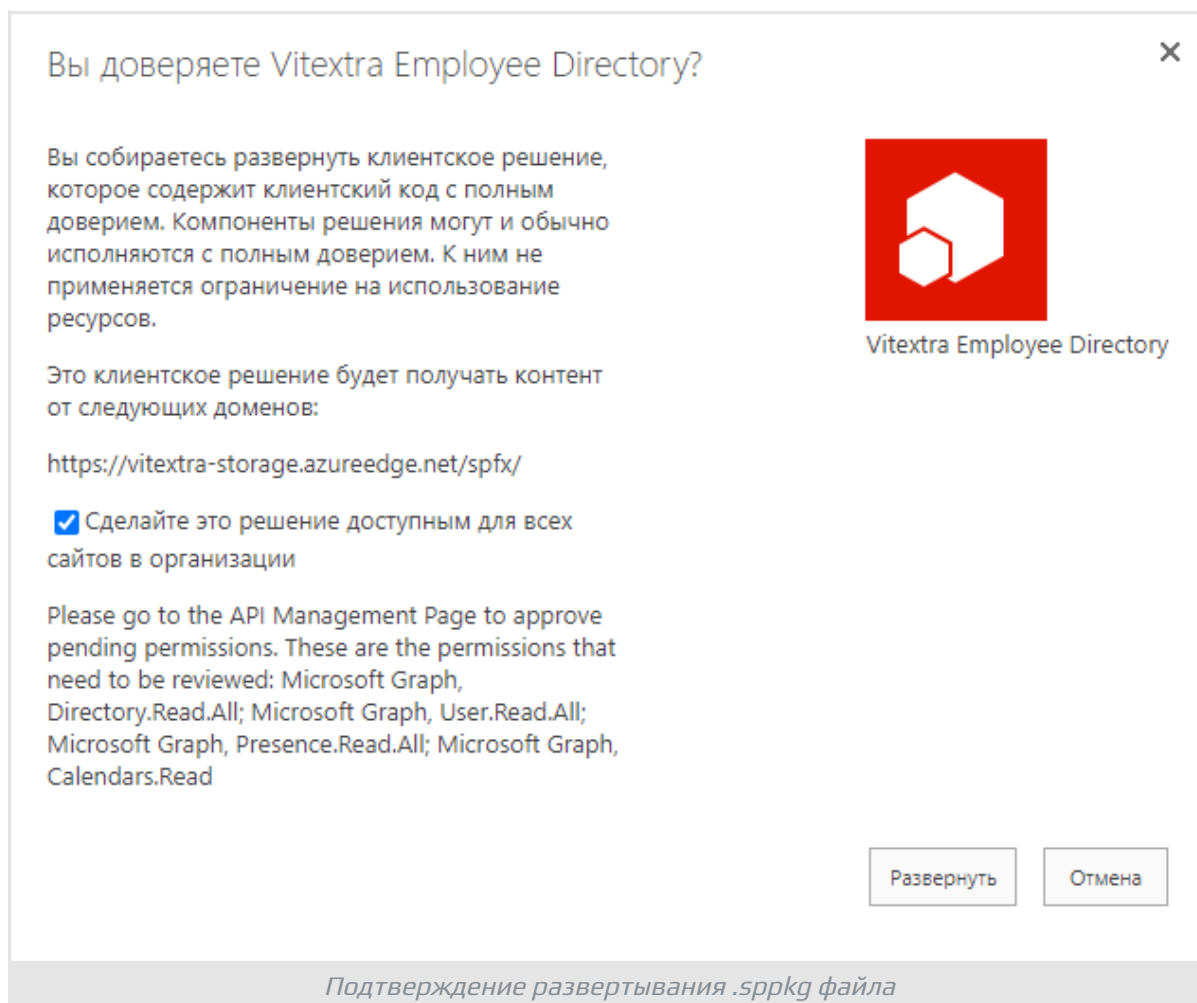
Вы доверяете Vitextra Employee Directory?

×

Вы собираетесь развернуть клиентское решение, которое содержит клиентский код с полным доверием. Компоненты решения могут и обычно исполняются с полным доверием. К ним не применяется ограничение на использование ресурсов.

Это клиентское решение будет получать контент от следующих доменов:

https://vitextra-storage.azureedge.net/spfx/

Сделайте это решение доступным для всех сайтов в организации

Please go to the API Management Page to approve pending permissions. These are the permissions that need to be reviewed: Microsoft Graph, Directory.Read.All; Microsoft Graph, User.Read.All; Microsoft Graph, Presence.Read.All; Microsoft Graph, Calendars.Read

Vitextra Employee Directory

Развернуть

Отмена

Подтверждение развертывания .sppkg файла